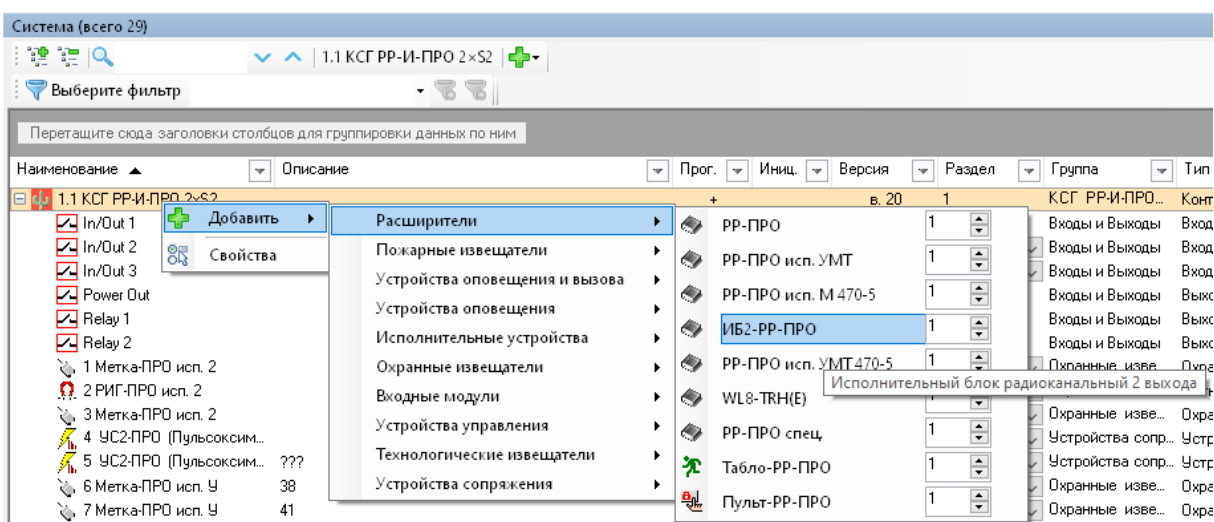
Система (всего 29)

1.1 КСГ РР-И-ПРО 2×S2

Выберите фильтр

Перетащите сюда заголовки столбцов для группировки данных по ним

| Наименование | Описание | Прог. | Иниц. | Версия | Раздел | Группа | Тип |
|---|---|---|---|---|---|---|---|
| 1.1 КСГ РР-И-ПРО 2×S2 | | + | | в. 20 | 1 | КСГ РР-И-ПРО... | Конт |
| In/Out 1 | | | | | | Входы и Выходы | Вход |
| In/Out 2 | | | | | | Входы и Выходы | Вход |
| In/Out 3 | | | | | | Входы и Выходы | Вход |
| Power Out | | | | | | Входы и Выходы | Выхо |
| Relay 1 | | | | | | Входы и Выходы | Выхо |
| Relay 2 | | | | | | Входы и Выходы | Выхо |
| 1 Метка-ПРО исп. 2 | | | | | | Охранные изве... | Охра |
| 2 РИГ-ПРО исп. 2 | | | | | | | |
| 3 Метка-ПРО исп. 2 | | | | | | Охранные изве... | Охра |
| 4 УС2-ПРО (Пульсоксим... | | | | | | Устройства сопр... | Устр |
| 5 УС2-ПРО (Пульсоксим... | ??? | | | | | Устройства сопр... | Устр |
| 6 Метка-ПРО исп. У | 38 | | | | | Охранные изве... | Охра |
| 7 Метка-ПРО исп. У | 41 | | | | | Охранные изве... | Охра |

Добавить
Свойства

Расширители
Пожарные извещатели
Устройства оповещения и вызова
Устройства оповещения
Исполнительные устройства
Охранные извещатели
Входные модули
Устройства управления
Технологические извещатели
Устройства сопряжения

РР-ПРО 1
РР-ПРО исп. УМТ 1
РР-ПРО исп. М 470-5 1
ИБ2-РР-ПРО 1
РР-ПРО исп. УМТ 470-5 1
WL8-TRH(E)
РР-ПРО спец, 1
Табло-РР-ПРО 1
Пульт-РР-ПРО 1

Исполнительный блок радиоканальный 2 выхода